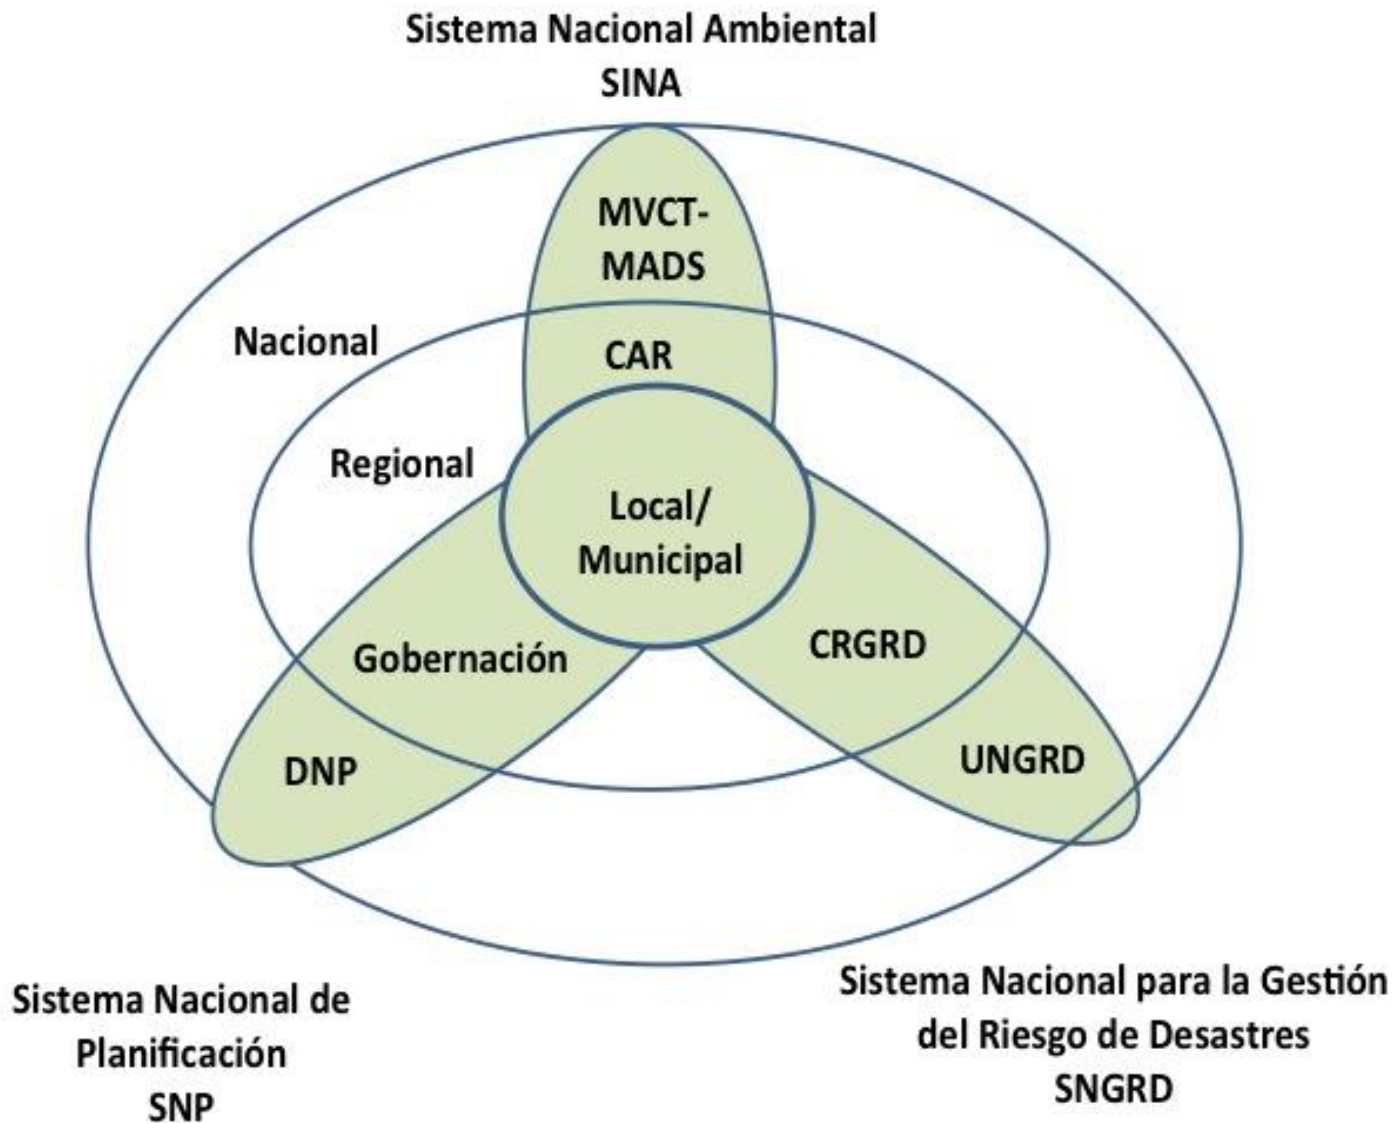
Sistema Nacional Ambiental
SINA

MVCT-
MADS

Nacional

CAR

Regional

Local/
Municipal

Gobernación

CRGRD

DNP

UNGRD

Sistema Nacional de
Planificación
SNP

Sistema Nacional para la Gestión
del Riesgo de Desastres
SNGRD